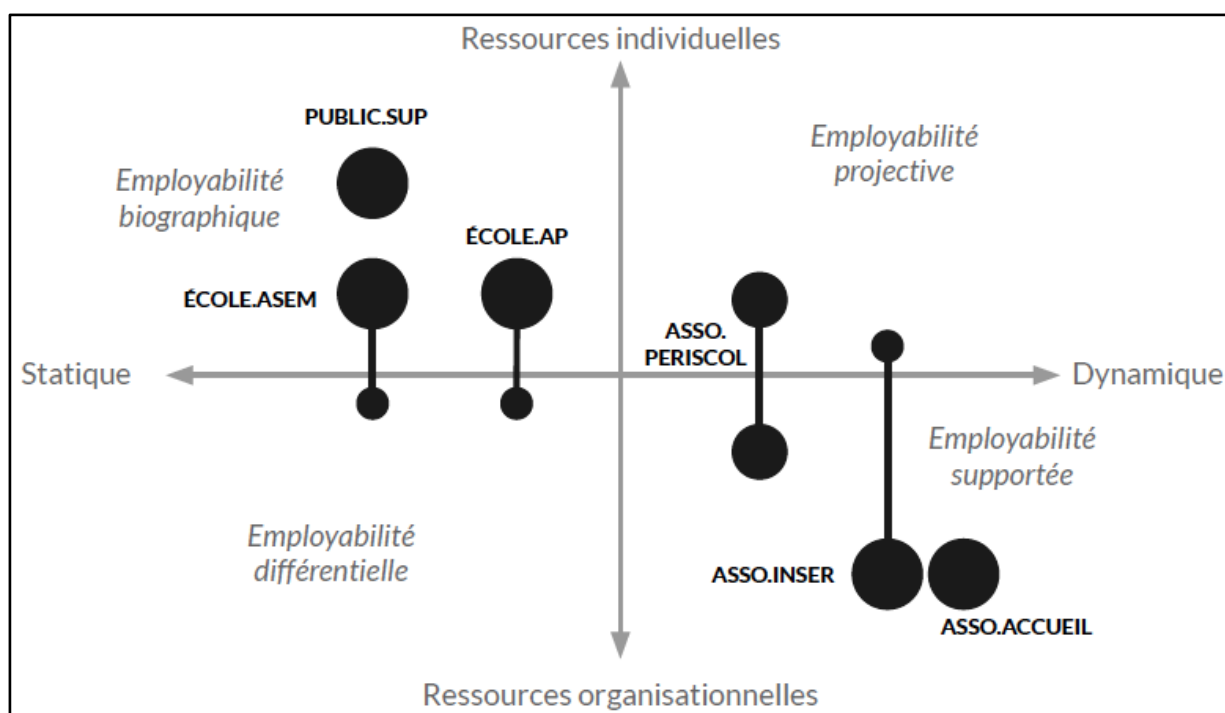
Ressources individuelles

PUBLIC.SUP

Employabilité projective

Employabilité biographique

ÉCOLE.AP

ÉCOLE.ASEM

ASSO. PERISCOL

Statique

Dynamique

Employabilité supportée

Employabilité différentielle

ASSO.INSER

ASSO.ACCUEIL

Ressources organisationnelles